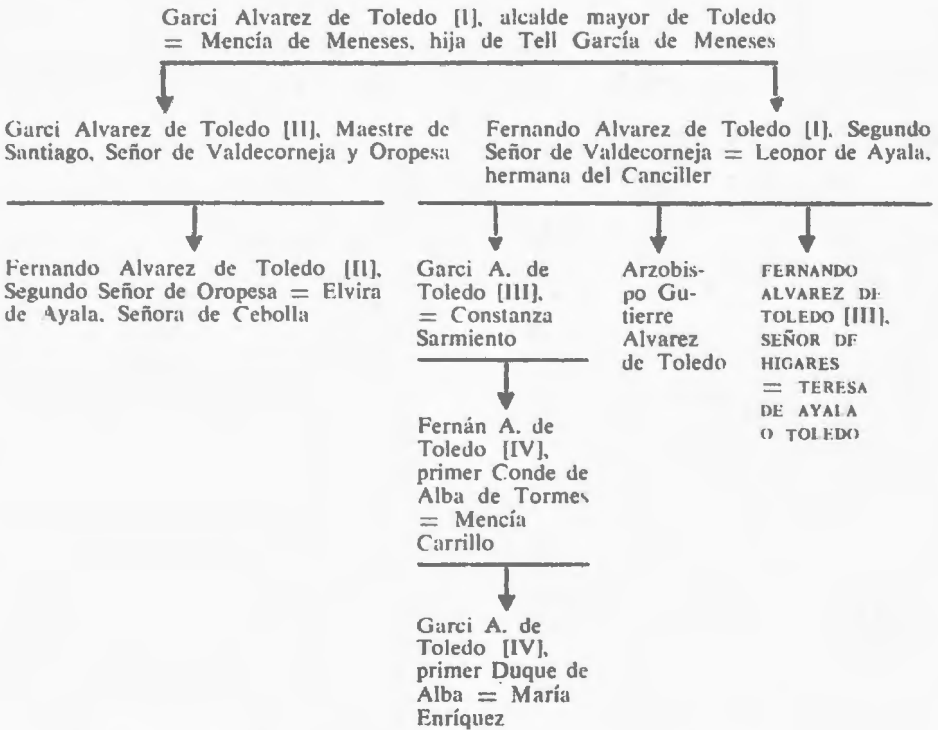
Garci Alvarez de Toledo [I], alcalde mayor de Toledo = Mencía de Meneses, hija de Tell García de Meneses

Garci Alvarez de Toledo [II], Maestre de Santiago, Señor de Valdecorneja y Oropesa

Fernando Alvarez de Toledo [I], Segundo Señor de Valdecorneja = Leonor de Ayala, hermana del Canciller

Fernando Alvarez de Toledo [II], Segundo Señor de Oropesa = Elvira de Ayala, Señora de Cebolla

Garci A. de Toledo [III], = Constanza Sarmiento

Arzobispo Gutierre Alvarez de Toledo

FERNANDO ALVAREZ DE TOLEDO [III], SEÑOR DE HIGARES = TERESA DE AYALA O TOLEDO

Fernán A. de Toledo [IV], primer Conde de Alba de Tormes = Mencía Carrillo

Garci A. de Toledo [IV], primer Duque de Alba = María Enríquez